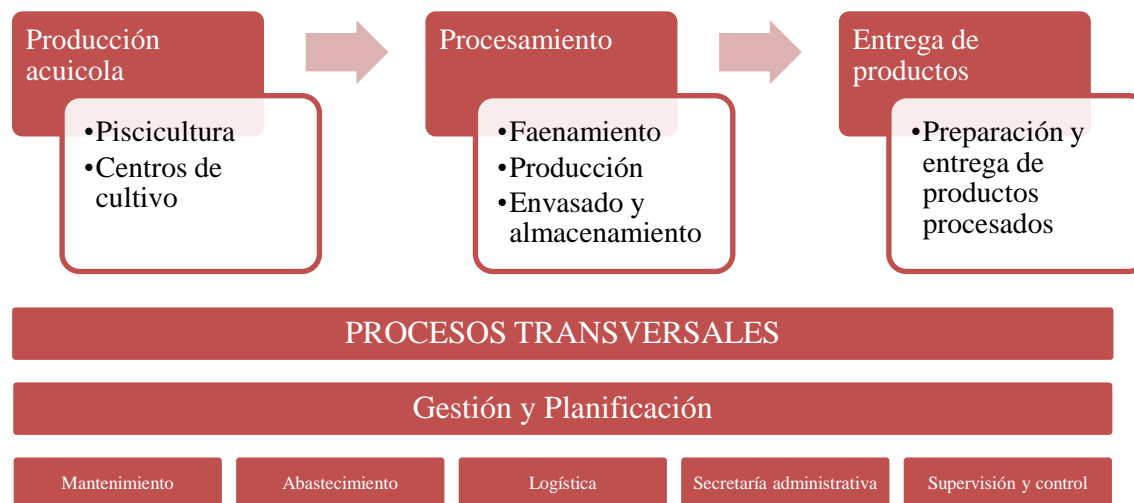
Producción acuicola

•Piscicultura
•Centros de cultivo

Procesamiento

•Faenamiento
•Producción
•Envasado y almacenamiento

Entrega de productos

•Preparación y entrega de productos procesados

PROCESOS TRANSVERSALES

Gestión y Planificación

Mantenimiento

Abastecimiento

Logística

Secretaría administrativa

Supervisión y control